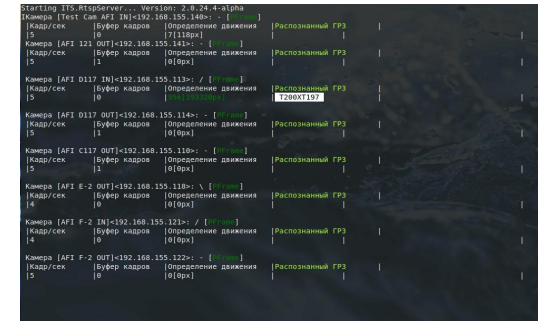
Starting ITS.RtspServer... Version: 2.0.24.4-alpha
Камера [Test Cam AFI IN]<192.168.155.140>: - [PFrame]
|Кадр/сек |Буфер кадров |Определение движения |Распознанный ГРЗ |
|5 |0 |7[118px] | |

Камера [AFI 121 OUT]<192.168.155.141>: - [PFrame]
|Кадр/сек |Буфер кадров |Определение движения |Распознанный ГРЗ |
|5 |1 |0[0px] | |

Камера [AFI D117 IN]<192.168.155.113>: / [PFrame]
|Кадр/сек |Буфер кадров |Определение движения |Распознанный ГРЗ |
|5 |0 |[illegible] |T200XT197 |

Камера [AFI D117 OUT]<192.168.155.114>: - [PFrame]
|Кадр/сек |Буфер кадров |Определение движения |Распознанный ГРЗ |
|5 |1 |0[0px] | |

Камера [AFI C117 OUT]<192.168.155.110>: - [PFrame]
|Кадр/сек |Буфер кадров |Определение движения |Распознанный ГРЗ |
|5 |1 |0[0px] | |

Камера [AFI E-2 OUT]<192.168.155.118>: \ [PFrame]
|Кадр/сек |Буфер кадров |Определение движения |Распознанный ГРЗ |
|4 |0 |0[0px] | |

Камера [AFI F-2 IN]<192.168.155.121>: / [PFrame]
|Кадр/сек |Буфер кадров |Определение движения |Распознанный ГРЗ |
|4 |0 |0[0px] | |

Камера [AFI F-2 OUT]<192.168.155.122>: - [PFrame]
|Кадр/сек |Буфер кадров |Определение движения |Распознанный ГРЗ |
|5 |0 |0[0px] | |